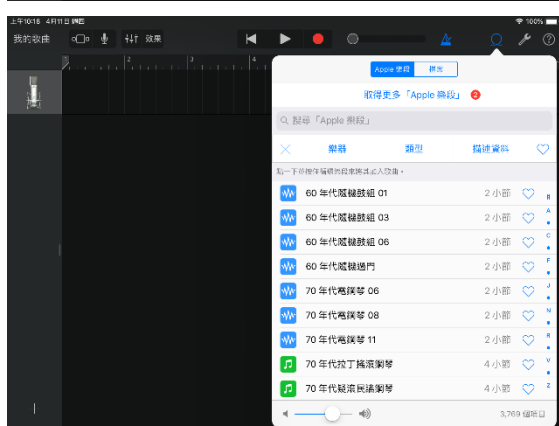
上午10:16 4月11日 週四

100%

我的歌曲

效果

1

2

3

Apple 樂段

檔案

取得更多「Apple 樂段」 2

搜尋「Apple 樂段」

樂器

類型

描述資料

點一下以預覽樂段或將其拖進歌曲。

60 年代靈魂鼓組 01 2 小節

60 年代靈魂鼓組 03 2 小節

60 年代靈魂鼓組 06 2 小節

60 年代靈魂過門 2 小節

70 年代電鋼琴 06 2 小節

70 年代電鋼琴 08 2 小節

70 年代電鋼琴 11 2 小節

70 年代拉丁搖滾鋼琴 4 小節

70 年代鄉村民謠鋼琴 4 小節

B
C
F
J
N
R
V
Z

3,769 個項目